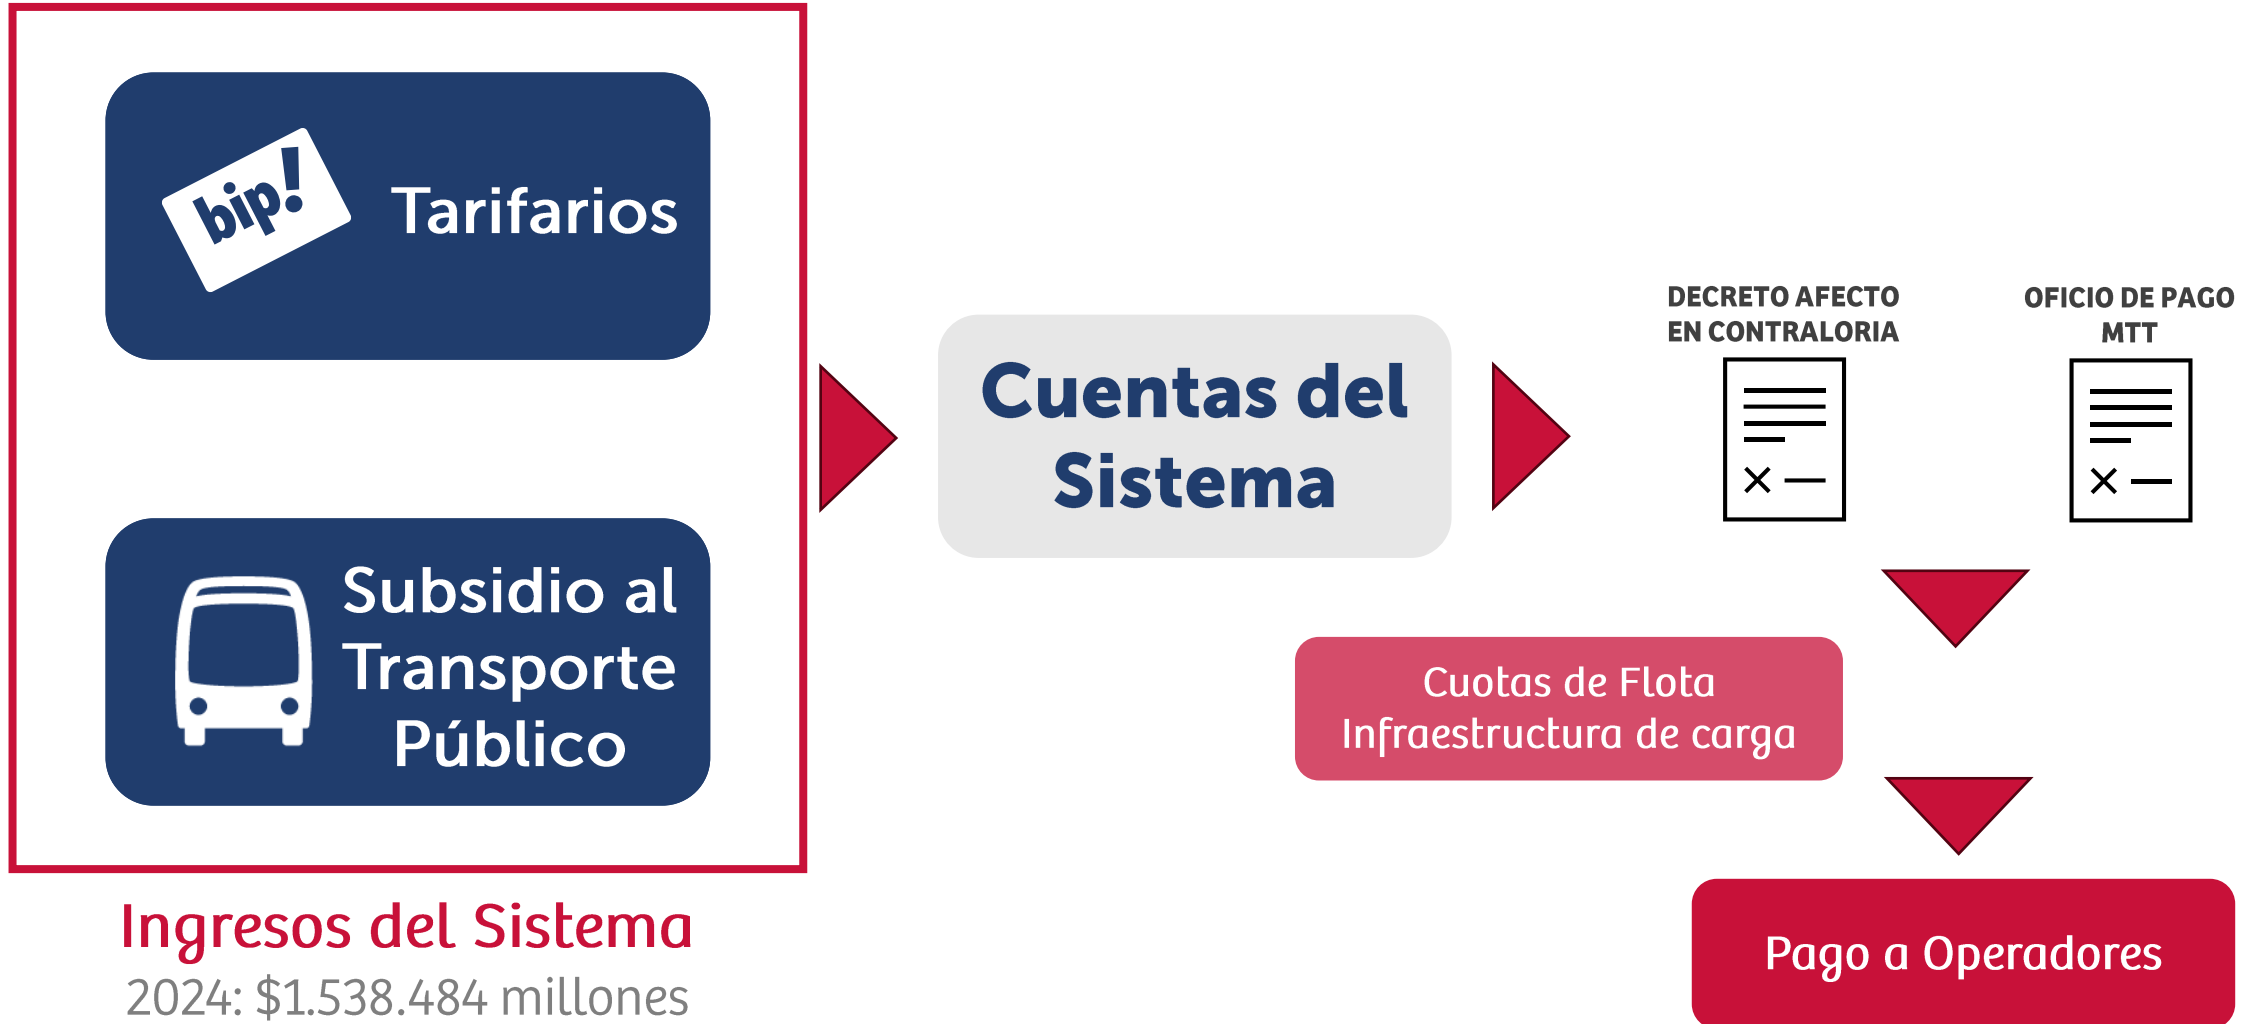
bip! Tarifarios

Subsidio al Transporte Público

Ingresos del Sistema
2024: \$1.538.484 millones

Cuentas del Sistema

DECRETO AFECTO EN CONTRALORIA

OFICIO DE PAGO MTT

Cuotas de Flota
Infraestructura de carga

Pago a Operadores